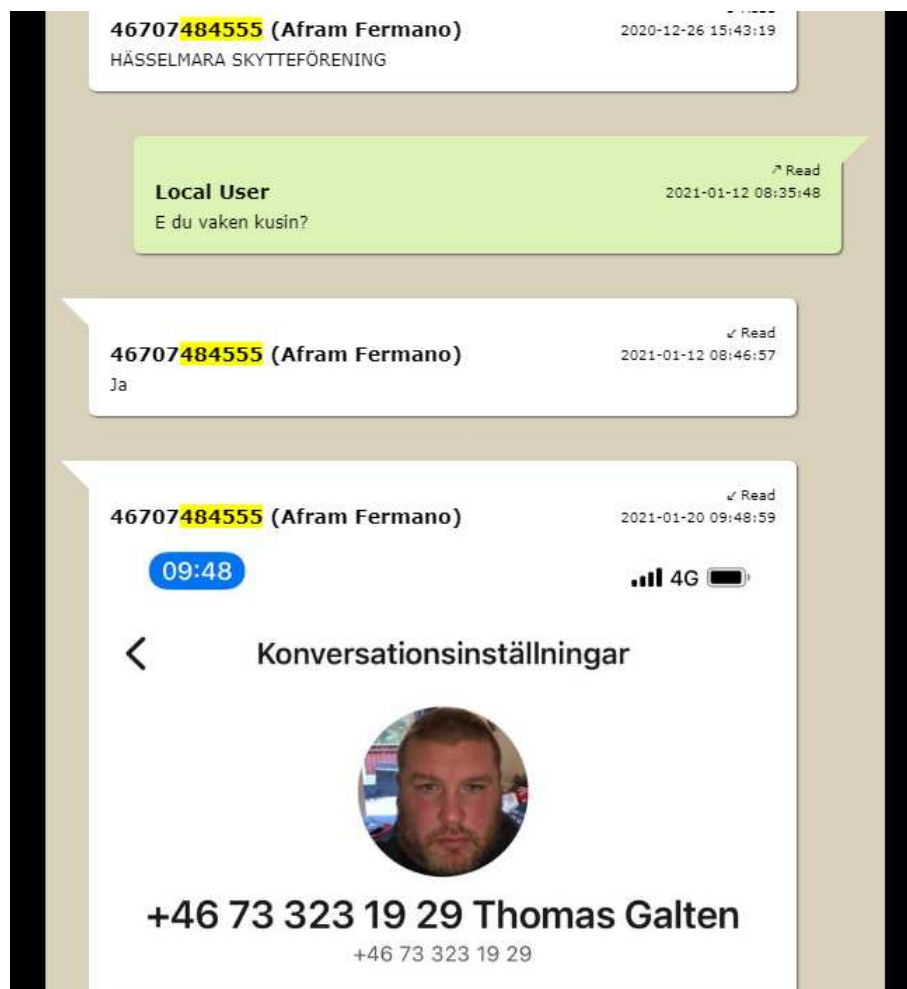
46707484555 (Afram Fermano) 2020-12-26 15:43:19
HÄSSELMARA SKYTTEFÖRENING

↗ Read
Local User 2021-01-12 08:35:48
E du vaken kusin?

↙ Read
46707484555 (Afram Fermano) 2021-01-12 08:46:57
Ja

↙ Read
46707484555 (Afram Fermano) 2021-01-20 09:48:59

09:48
4G

Konversationsinställningar

+46 73 323 19 29 Thomas Galten
+46 73 323 19 29